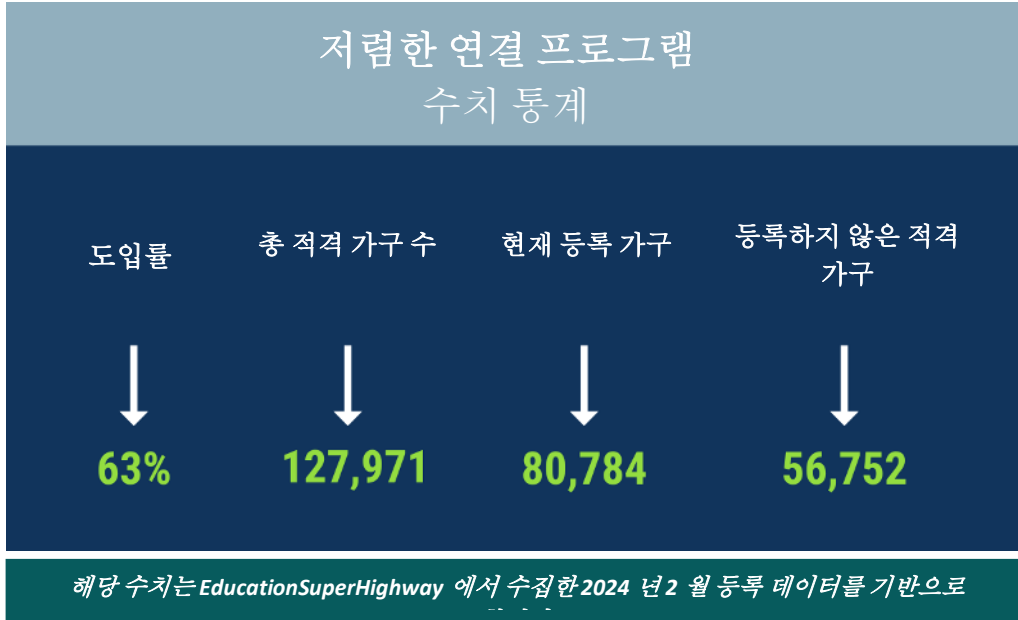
저렴한 연결 프로그램
수치 통계

도입률

총 적격 가구 수

현재 등록 가구

등록하지 않은 적격 가구

63%

127,971

80,784

56,752

해당 수치는EducationSuperHighway 에서 수집한2024 년2 월 등록 데이터를 기반으로 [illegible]